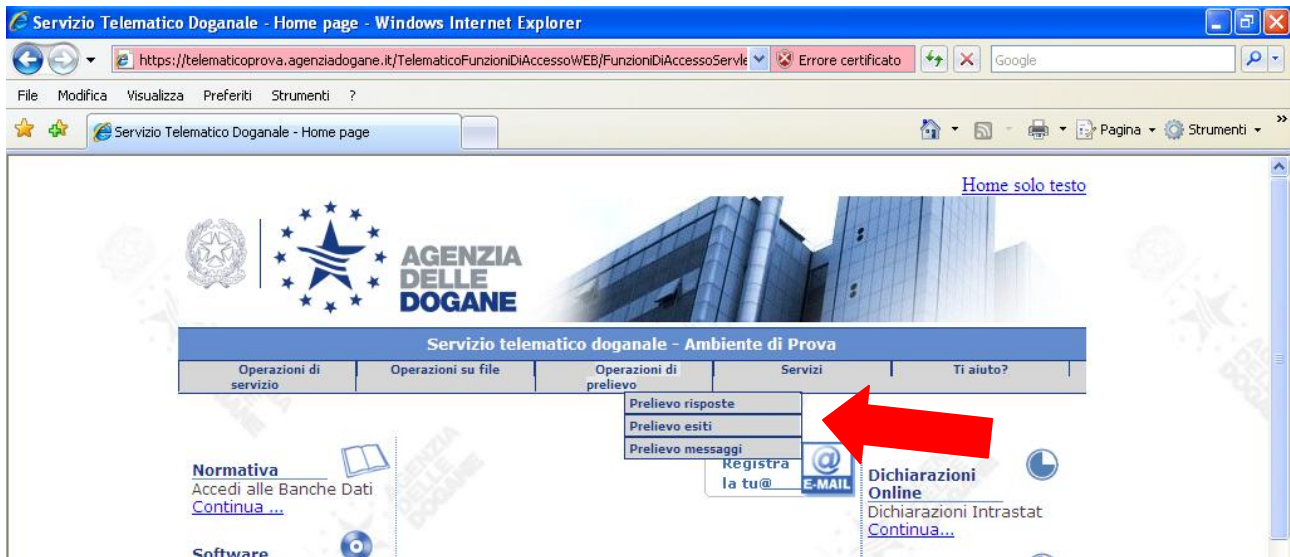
Servizio Telematico Doganale - Home page - Windows Internet Explorer

https://telematicoprova.agenziadogane.it/TelematicoFunzioniDiAccessoWEB/FunzioniDiAccessoServle

Errore certificato

Google

File Modifica Visualizza Preferiti Strumenti ?

Servizio Telematico Doganale - Home page

Pagina Strumenti

Home solo testo

AGENZIA DELLE DOGANE

Servizio telematico doganale - Ambiente di Prova

| Operazioni di servizio | Operazioni su file | Operazioni di prelievo | Servizi | Ti aiuto? |
|---|---|---|---|---|

Prelievo risposte
Prelievo esiti
Prelievo messaggi

Normativa
Accedi alle Banche Dati
Continua ...

Registra la tu@

E-MAIL

Dichiarazioni Online
Dichiarazioni Intrastat
Continua...

Software